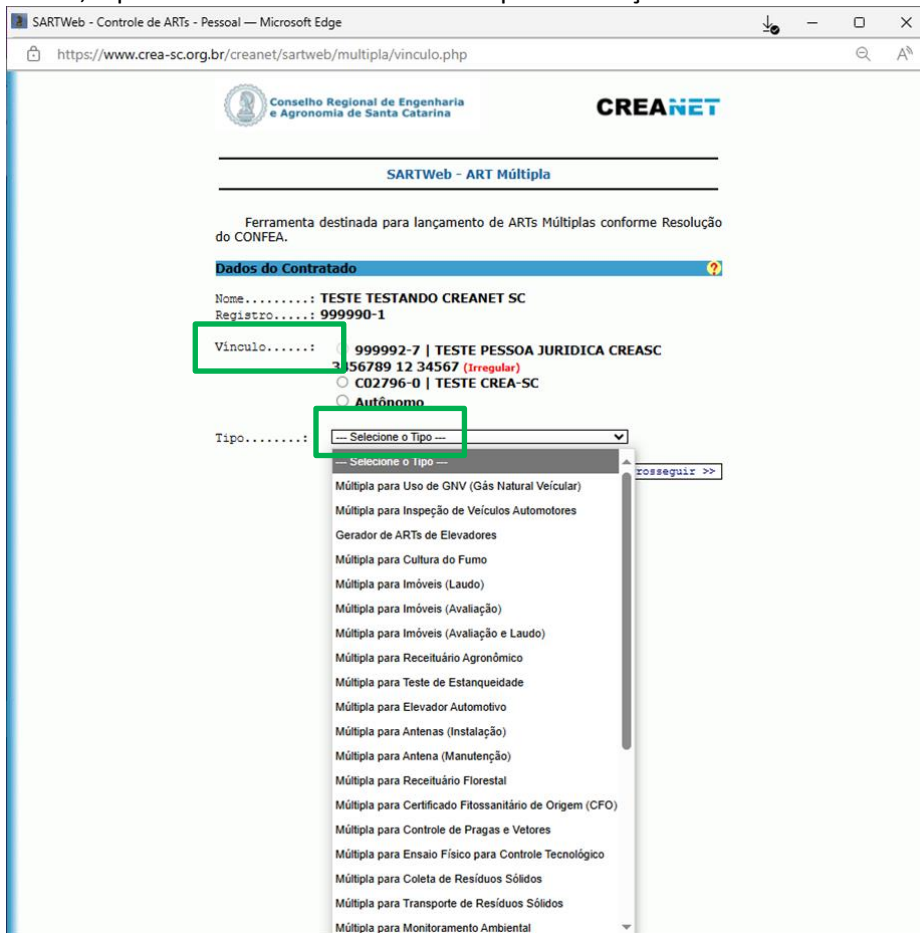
SARTWeb - Controle de ARTs - Pessoal — Microsoft Edge

https://www.crea-sc.org.br/creanet/sartweb/multipla/vinculo.php

Conselho Regional de Engenharia e Agronomia de Santa Catarina

CREANET

SARTWeb - ART Múltipla

Ferramenta destinada para lançamento de ARTs Múltiplas conforme Resolução do CONFEA.

Dados do Contratado

Nome.........: TESTE TESTANDO CREANET SC
Registro.....: 999990-1

Vínculo......: 999992-7 | TESTE PESSOA JURIDICA CREASC
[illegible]56789 12 34567 (Irregular)
C02796-0 | TESTE CREA-SC
Autônomo

Tipo........: --- Selecione o Tipo ---

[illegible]rosseguir >>

--- Selecione o Tipo ---
Múltipla para Uso de GNV (Gás Natural Veícular)
Múltipla para Inspeção de Veículos Automotores
Gerador de ARTs de Elevadores
Múltipla para Cultura do Fumo
Múltipla para Imóveis (Laudo)
Múltipla para Imóveis (Avaliação)
Múltipla para Imóveis (Avaliação e Laudo)
Múltipla para Receituário Agronômico
Múltipla para Teste de Estanqueidade
Múltipla para Elevador Automotivo
Múltipla para Antenas (Instalação)
Múltipla para Antena (Manutenção)
Múltipla para Receituário Florestal
Múltipla para Certificado Fitossanitário de Origem (CFO)
Múltipla para Controle de Pragas e Vetores
Múltipla para Ensaio Físico para Controle Tecnológico
Múltipla para Coleta de Resíduos Sólidos
Múltipla para Transporte de Resíduos Sólidos
Múltipla para Monitoramento Ambiental